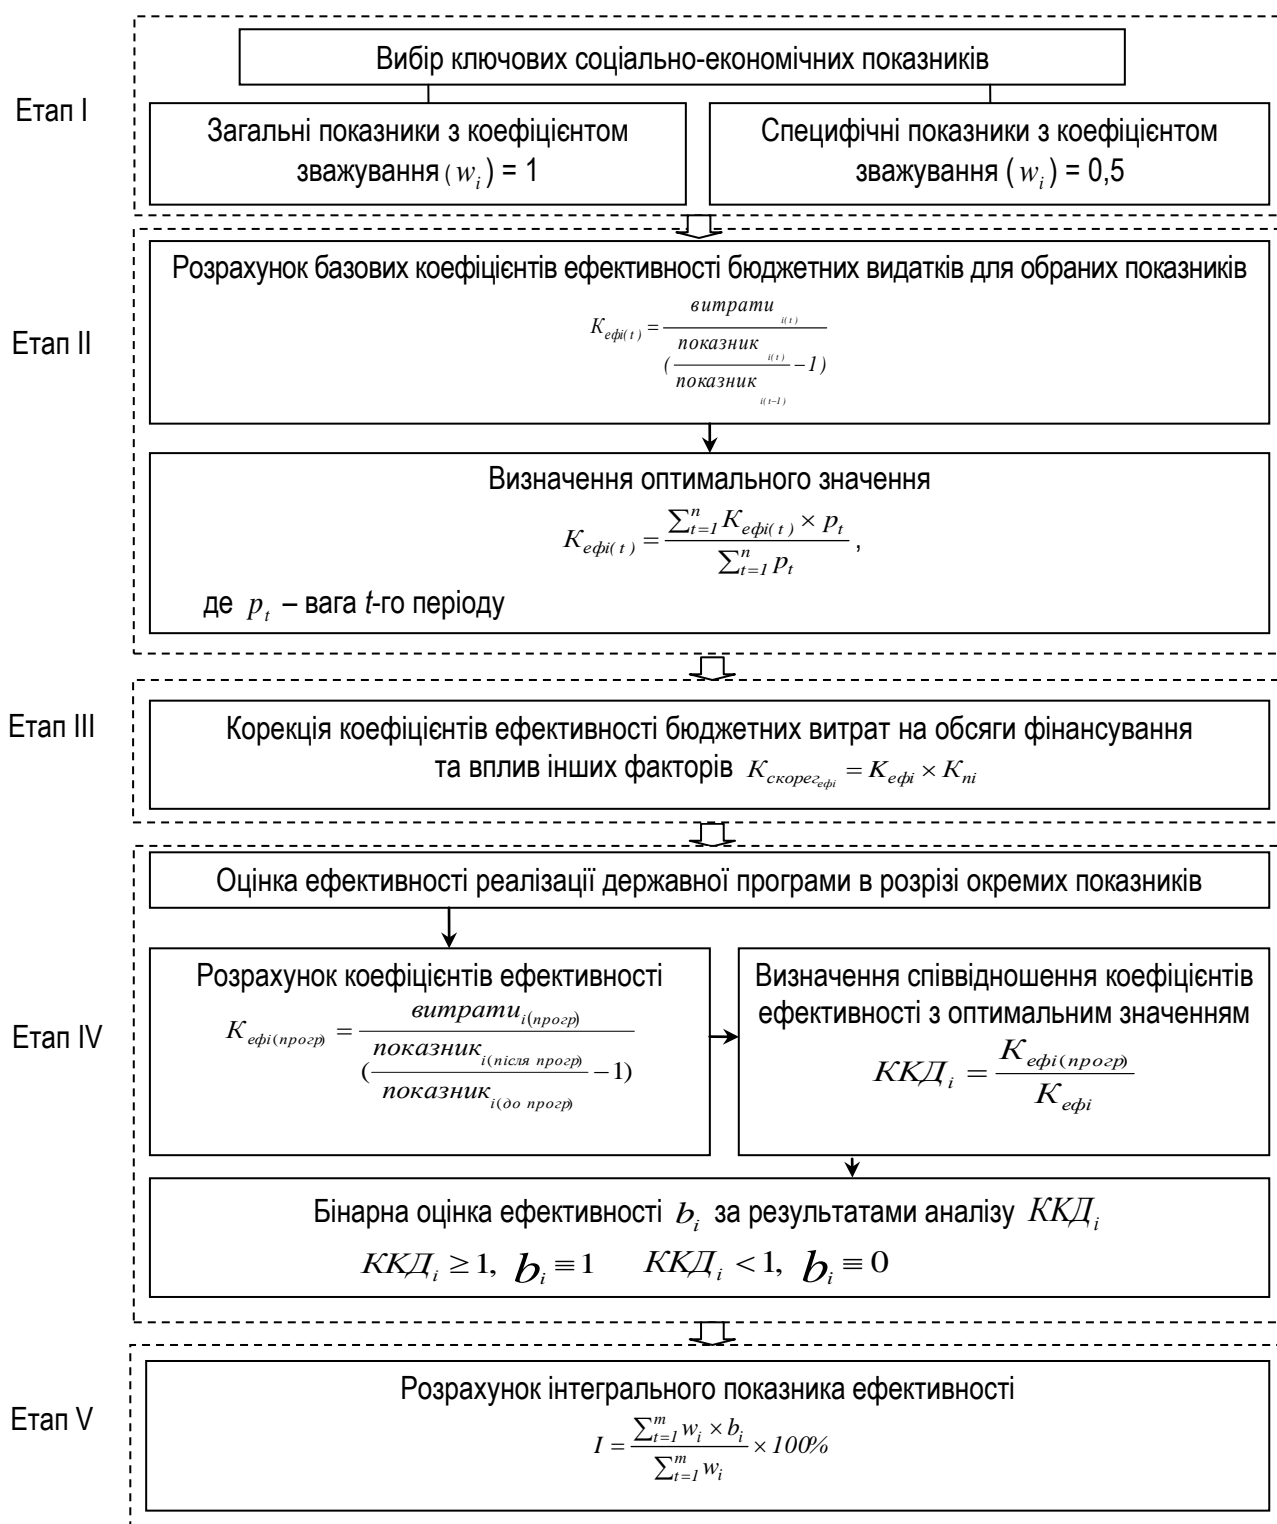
Етап I

Вибір ключових соціально-економічних показників

Загальні показники з коефіцієнтом зважування ($w_i$) = 1

Специфічні показники з коефіцієнтом зважування ($w_i$) = 0,5

Етап II

Розрахунок базових коефіцієнтів ефективності бюджетних видатків для обраних показників

$K_{ефі(t)} = \frac{витрати_{i(t)}}{(\frac{показник_{i(t)}}{показник_{i(t-1)}} - 1)}$

Визначення оптимального значення

$K_{ефі(t)} = \frac{\sum_{t=1}^{n} K_{ефі(t)} \times p_t}{\sum_{t=1}^{n} p_t}$,

де $p_t$ – вага $t$-го періоду

Етап III

Корекція коефіцієнтів ефективності бюджетних витрат на обсяги фінансування та вплив інших факторів $K_{скорег_{ефі}} = K_{ефі} \times K_{пі}$

Етап IV

Оцінка ефективності реалізації державної програми в розрізі окремих показників

Розрахунок коефіцієнтів ефективності

$K_{ефі(прогр)} = \frac{витрати_{i(прогр)}}{(\frac{показник_{i(після\ прогр)}}{показник_{i(до\ прогр)}} - 1)}$

Визначення співвідношення коефіцієнтів ефективності з оптимальним значенням

$ККД_i = \frac{K_{ефі(прогр)}}{K_{ефі}}$

Бінарна оцінка ефективності $b_i$ за результатами аналізу $ККД_i$

$ККД_i \geq 1,\ b_i \equiv 1 \quad ККД_i < 1,\ b_i \equiv 0$

Етап V

Розрахунок інтегрального показника ефективності

$I = \frac{\sum_{t=1}^{m} w_i \times b_i}{\sum_{t=1}^{m} w_i} \times 100\%$